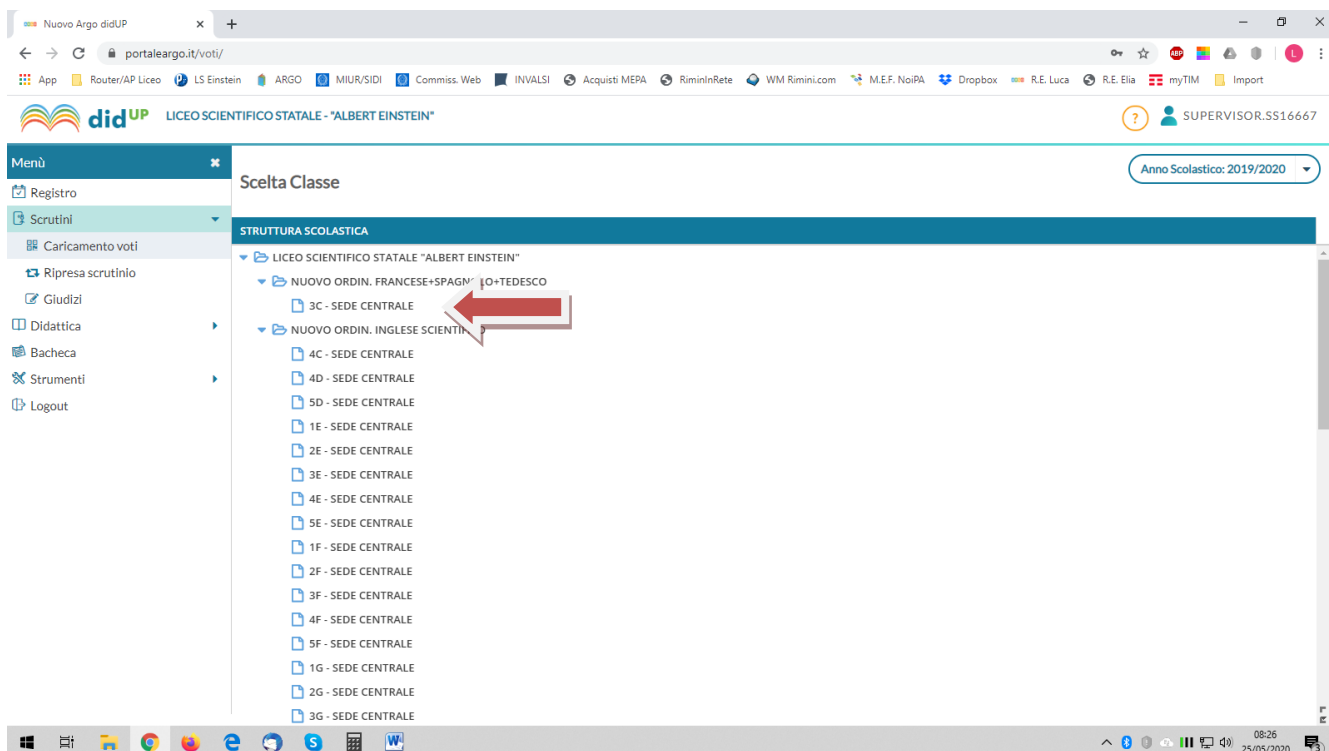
Nuovo Argo didUP × +

portaleargo.it/voti/

App Router/AP Liceo LS Einstein ARGO MIUR/SIDI Commiss. Web INVALSI Acquisti MEPA RiminInRete WM Rimini.com M.E.F. NoiPA Dropbox R.E. Luca R.E. Elia myTIM Import

didUP LICEO SCIENTIFICO STATALE - "ALBERT EINSTEIN"

? SUPERVISOR.SS16667

Menù
Registro
Scrutini
Caricamento voti
Ripresa scrutinio
Giudizi
Didattica
Bacheca
Strumenti
Logout

Scelta Classe

Anno Scolastico: 2019/2020

STRUTTURA SCOLASTICA

LICEO SCIENTIFICO STATALE "ALBERT EINSTEIN"
NUOVO ORDIN. FRANCESE+SPAGN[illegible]O+TEDESCO
3C - SEDE CENTRALE
NUOVO ORDIN. INGLESE SCIENTI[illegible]
4C - SEDE CENTRALE
4D - SEDE CENTRALE
5D - SEDE CENTRALE
1E - SEDE CENTRALE
2E - SEDE CENTRALE
3E - SEDE CENTRALE
4E - SEDE CENTRALE
5E - SEDE CENTRALE
1F - SEDE CENTRALE
2F - SEDE CENTRALE
3F - SEDE CENTRALE
4F - SEDE CENTRALE
5F - SEDE CENTRALE
1G - SEDE CENTRALE
2G - SEDE CENTRALE
3G - SEDE CENTRALE

08:26
25/05/2020